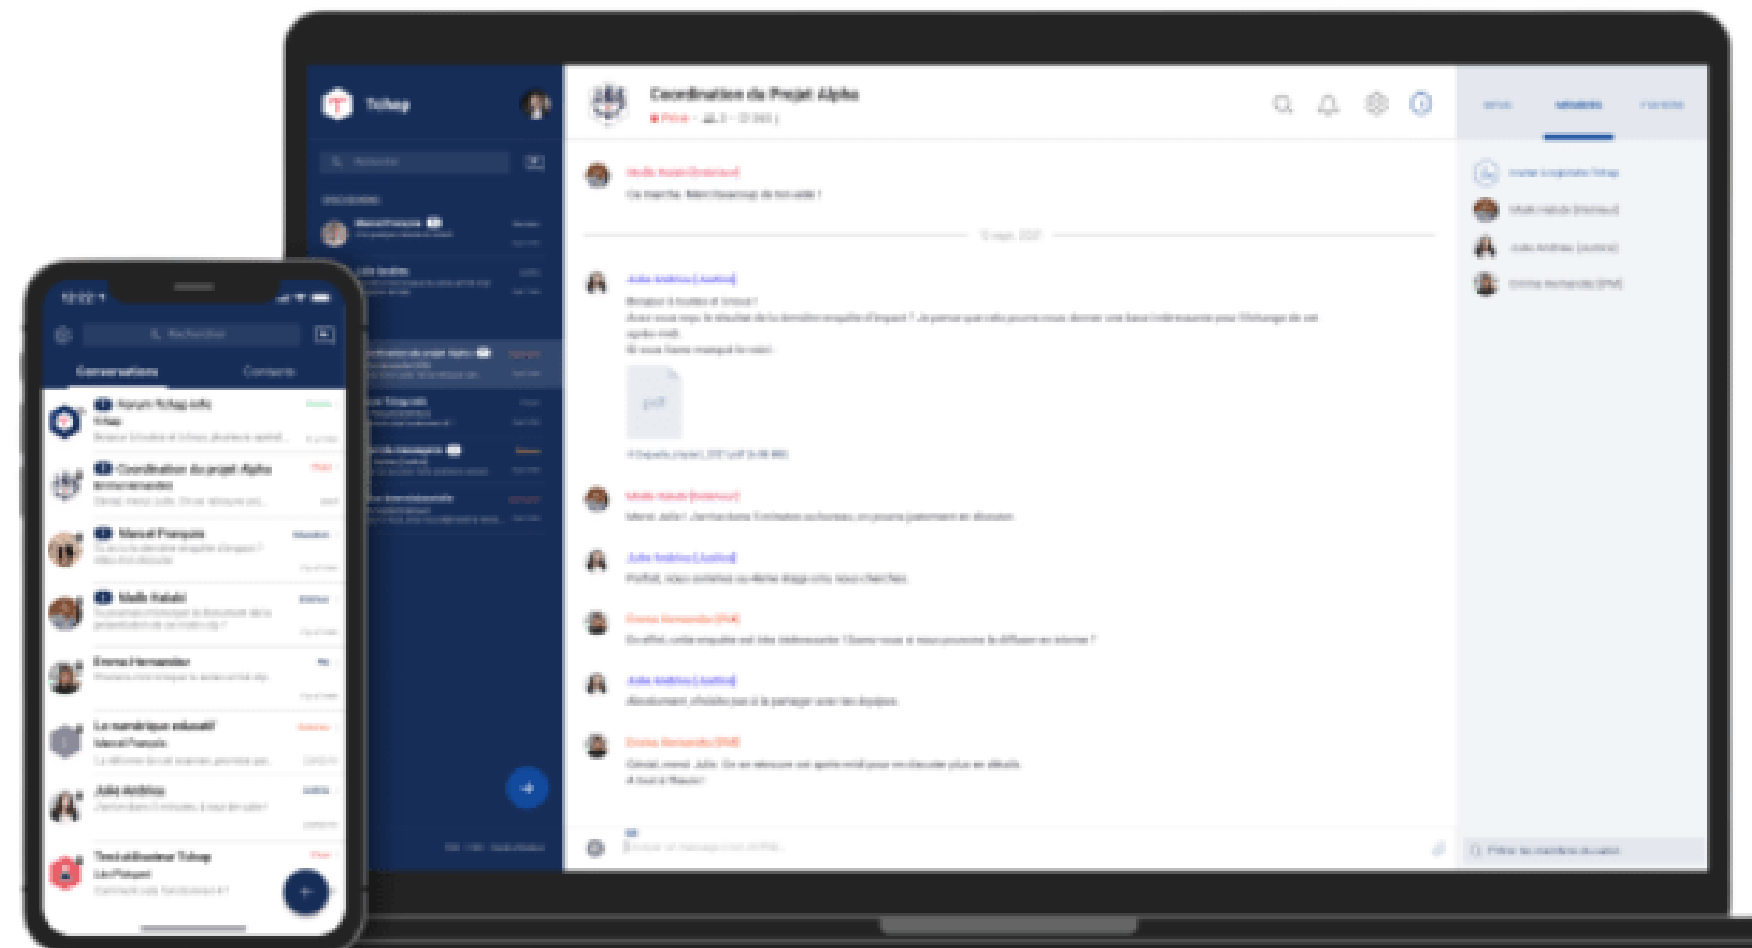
Tchap

Coordination du Projet Alpha

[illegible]

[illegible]

Conversations

Contacts

Forum Tchap info

Tchap

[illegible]

Coordination du projet Alpha

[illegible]

Marcel François

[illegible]

Malik Habibi

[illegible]

Emma Hernandez

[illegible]

Le numérique éducatif

Marcel François

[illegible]

Julie Andrieu

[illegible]

Test utilisateur Tchap

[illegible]

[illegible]

12:22

Rechercher